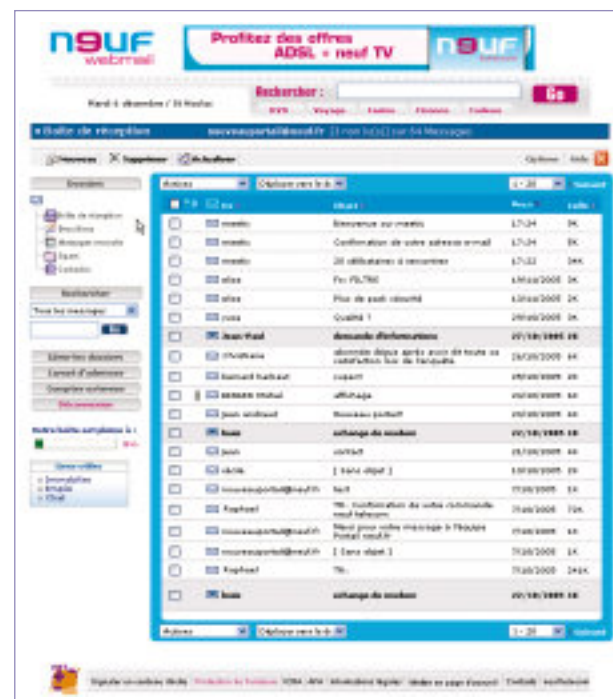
n9uf webmail

Profitez des offres ADSL + neuf TV

n9uf

Mardi 6 décembre / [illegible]

Rechercher : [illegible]

Go

Boîte de réception

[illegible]

Nouveau | Supprimer | Actualiser

Options | Aide

Dossiers

Boîte de réception
Brouillons
Messages envoyés
Spam
Corbeille

Rechercher

Tous les messages

Go

Gérer les dossiers

Carnet d'adresses

Compte webmail

Déconnexion

Actions | Déplacer vers le do

1 - 20 | Suivant

| | De | Objet | Reçu | Taille |
|---|---|---|---|---|
| | neuf | Bienvenue sur neuf | 17:34 | 8K |
| | neuf | Confirmation de votre adresse e-mail | 17:34 | 8K |
| | neuf | 20 utilisateurs à rencontrer | 17:33 | 24K |
| | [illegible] | Fw: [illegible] | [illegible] | 3K |
| | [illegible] | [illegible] | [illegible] | 3K |
| | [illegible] | Qualité ? | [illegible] | 3K |
| | Jean Paul | demande d'informations | 27/10/2005 | 3K |
| | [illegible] | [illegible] | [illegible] | 4K |
| | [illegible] | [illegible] | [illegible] | 3K |
| | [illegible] | affichage | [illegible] | 6K |
| | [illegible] | Nouveau portail | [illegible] | 4K |
| | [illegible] | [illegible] | 27/10/2005 | 3K |
| | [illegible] | contact | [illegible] | 4K |
| | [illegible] | [ Sans objet ] | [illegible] | 3K |
| | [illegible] | test | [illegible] | 1K |
| | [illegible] | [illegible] | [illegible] | 72K |
| | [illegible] | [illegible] | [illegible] | 1K |
| | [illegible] | [ Sans objet ] | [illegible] | 1K |
| | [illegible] | TR: | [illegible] | 24K |
| | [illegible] | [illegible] | 27/10/2005 | 3K |

Actions | Déplacer vers le do

1 - 20 | Suivant

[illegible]